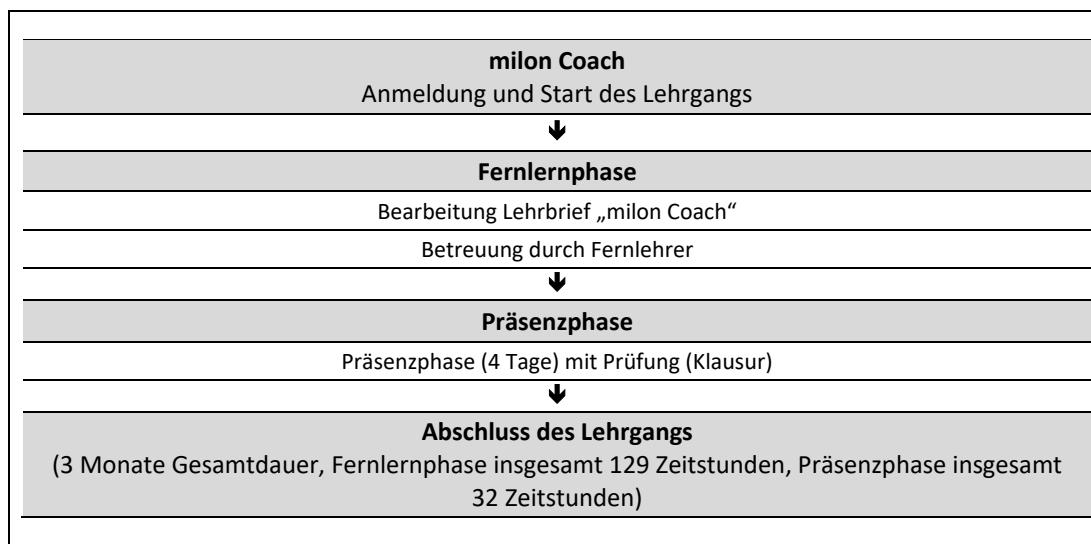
**milon Coach**
Anmeldung und Start des Lehrgangs

↓

**Fernlernphase**

Bearbeitung Lehrbrief „milon Coach"

Betreuung durch Fernlehrer

↓

**Präsenzphase**

Präsenzphase (4 Tage) mit Prüfung (Klausur)

↓

**Abschluss des Lehrgangs**
(3 Monate Gesamtdauer, Fernlernphase insgesamt 129 Zeitstunden, Präsenzphase insgesamt 32 Zeitstunden)